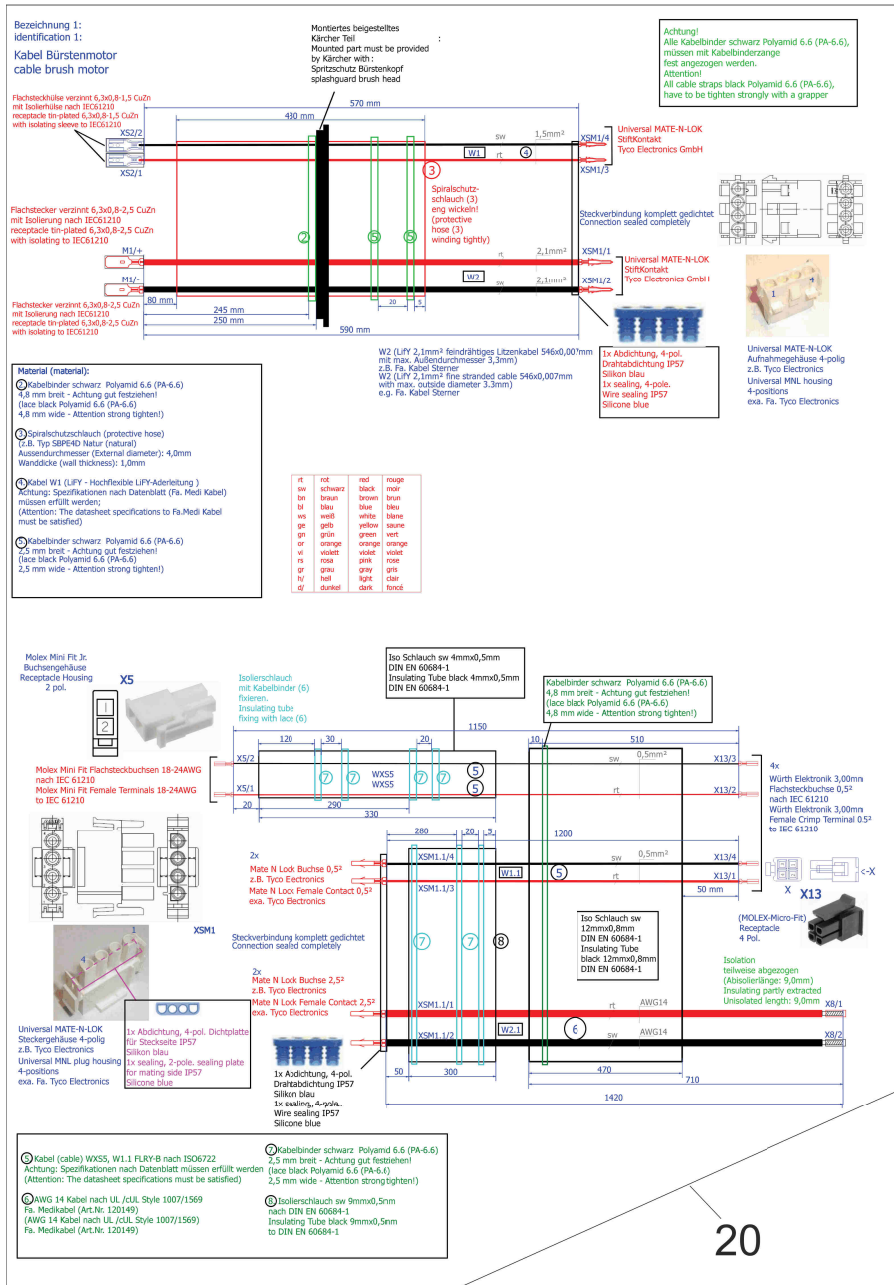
Bezeichnung 1:
identification 1:

Kabel Bürstenmotor
cable brush motor

Montiertes beigestelltes Kärcher Teil :
Mounted part must be provided by Kärcher with :
Spritzschutz Bürstenkopf
splashguard brush head

Achtung!
Alle Kabelbinder schwarz Polyamid 6.6 (PA-6.6), müssen mit Kabelbinderzange fest angezogen werden.
Attention!
All cable straps black Polyamid 6.6 (PA-6.6), have to be tighten strongly with a grapper

Flachsteckhülse verzinnt 6,3x0,8-1,5 CuZn mit Isolierhülse nach IEC61210
receptacle tin-plated 6,3x0,8-1,5 CuZn with isolating sleeve to IEC61210

XS2/2
XS2/1

570 mm
430 mm
sw
1,5mm²
W1
rt
4
XSM1/4
XSM1/3

Universal MATE-N-LOK
StiftKontakt
Tyco Electronics GmbH

3
Spiralschutzschlauch (3) eng wickeln!
(protective hose (3) winding tightly)

Flachstecker verzinnt 6,3x0,8-2,5 CuZn mit Isolierung nach IEC61210
receptacle tin-plated 6,3x0,8-2,5 CuZn with isolating to IEC61210

2
5
5

Steckverbindung komplett gedichtet
Connection sealed completely

M1/+
M1/-
rt
2,1mm²
XSM1/1
W2
sw
2,1mm²
XSM1/2

Universal MATE-N-LOK
StiftKontakt
Tyco Electronics GmbH

20
5
80 mm
245 mm
250 mm
590 mm

Flachstecker verzinnt 6,3x0,8-2,5 CuZn mit Isolierung nach IEC61210
receptacle tin-plated 6,3x0,8-2,5 CuZn with isolating to IEC61210

W2 (LiFY 2,1mm² feindrähtiges Litzenkabel 546x0,007mm mit max. Außendurchmesser 3,3mm)
z.B. Fa. Kabel Sterner
W2 (LiFY 2,1mm² fine stranded cable 546x0,007mm with max. outside diameter 3,3mm)
e.g. Fa. Kabel Sterner

1x Abdichtung, 4-pol.
Drahtabdichtung IP57
Silikon blau
1x sealing, 4-pole.
Wire sealing IP57
Silicone blue

1
4

Universal MATE-N-LOK
Aufnahmegehäuse 4-polig
z.B. Tyco Electronics
Universal MNL housing
4-positions
exa. Fa. Tyco Electronics

Material (material):
2 Kabelbinder schwarz Polyamid 6.6 (PA-6.6)
4,8 mm breit - Achtung gut festziehen!
(lace black Polyamid 6.6 (PA-6.6)
4,8 mm wide - Attention strong tighten!)

3 Spiralschutzschlauch (protective hose)
(z.B. Typ SBPE4D Natur (natural)
Aussendurchmesser (External diameter): 4,0mm
Wanddicke (wall thickness): 1,0mm

4 Kabel W1 (LiFY - Hochflexible LiFY-Aderleitung )
Achtung: Spezifikationen nach Datenblatt (Fa. Medi Kabel) müssen erfüllt werden;
(Attention: The datasheet specifications to Fa.Medi Kabel must be satisfied)

5 Kabelbinder schwarz Polyamid 6.6 (PA-6.6)
2,5 mm breit - Achtung gut festziehen!
(lace black Polyamid 6.6 (PA-6.6)
2,5 mm wide - Attention strong tighten!)

| rt | rot | red | rouge |
|---|---|---|---|
| sw | schwarz | black | moir |
| bn | braun | brown | brun |
| bl | blau | blue | bleu |
| ws | weiß | white | blanc |
| ge | gelb | yellow | saune |
| gn | grün | green | vert |
| or | orange | orange | orange |
| vi | violett | violet | violet |
| rs | rosa | pink | rose |
| gr | grau | gray | gris |
| h/ | hell | light | clair |
| d/ | dunkel | dark | foncé |

Molex Mini Fit Jr.
Buchsengehäuse
Receptacle Housing
2 pol.

X5
1
2

Isolierschlauch mit Kabelbinder (6) fixieren.
Insulating tube fixing with lace (6)

Iso Schlauch sw 4mmx0,5mm
DIN EN 60684-1
Insulating Tube black 4mmx0,5mm
DIN EN 60684-1

Kabelbinder schwarz Polyamid 6.6 (PA-6.6)
4,8 mm breit - Achtung gut festziehen!
(lace black Polyamid 6.6 (PA-6.6)
4,8 mm wide - Attention strong tighten!)

1150
120
30
20
10
510
X5/2
X5/1
7
7
WXS5
WXS5
7
7
5
5
sw
0,5mm²
rt
X13/3
X13/2
20
290
330

Molex Mini Fit Flachsteckbuchsen 18-24AWG nach IEC 61210
Molex Mini Fit Female Terminals 18-24AWG to IEC 61210

4x
Würth Elektronik 3,00mm
Flachsteckbuchse 0,5²
nach IEC 61210
Würth Elektronik 3,00mm
Female Crimp Terminal 0,5²
to IEC 61210

280
20
5
1200

2x
Mate N Lock Buchse 0,5²
z.B. Tyco Ectronics
Mate N Lock Female Contact 0,5²
exa. Tyco Electronics

XSM1.1/4
XSM1.1/3
W1.1
5
0,5mm²
rt
X13/4
X13/1
50 mm
X
X13
<-X

XSM1

Steckverbindung komplett gedichtet
Connection sealed completely

7
7
8

Iso Schlauch sw 12mmx0,8mm
DIN EN 60684-1
Insulating Tube black 12mmx0,8mm
DIN EN 60684-1

(MOLEX-Micro-Fit)
Receptacle
4 Pol.

2x
Mate N Lock Buchse 2,5²
z.B. Tyco Ectronics
Mate N Lock Female Contact 2,5²
exa. Tyco Electronics

Isolation teilweise abgezogen
(Abisolierlänge: 9,0mm)
Insulating partly extracted
Unisolated length: 9,0mm

1
4

Universal MATE-N-LOK
Steckergehäuse 4-polig
z.B. Tyco Electronics
Universal MNL plug housing
4-positions
exa. Fa. Tyco Electronics

1x Abdichtung, 4-pol. Dichtplatte für Steckseite IP57
Silikon blau
1x sealing, 2-pole. sealing plate for mating side IP57
Silicone blue

XSM1.1/1
rt
AWG14
X8/1
XSM1.1/2
W2.1
6
sw
AWG14
X8/2
50
300
470
710
1420

1x Abdichtung, 4-pol.
Drahtabdichtung IP57
Silikon blau
1x sealing, 4-pole.
Wire sealing IP57
Silicone blue

5 Kabel (cable) WXS5, W1.1 FLRY-B nach ISO6722
Achtung: Spezifikationen nach Datenblatt müssen erfüllt werden
(Attention: The datasheet specifications must be satisfied)

6 AWG 14 Kabel nach UL /cUL Style 1007/1569
Fa. Medikabel (Art.Nr. 120149)
(AWG 14 Kabel nach UL /cUL Style 1007/1569)
Fa. Medikabel (Art.Nr. 120149)

7 Kabelbinder schwarz Polyamid 6.6 (PA-6.6)
2,5 mm breit - Achtung gut festziehen!
(lace black Polyamid 6.6 (PA-6.6)
2,5 mm wide - Attention strong tighten!)

8 Isolierschlauch sw 9mmx0,5mm nach DIN EN 60684-1
Insulating Tube black 9mmx0,5mm to DIN EN 60684-1

20